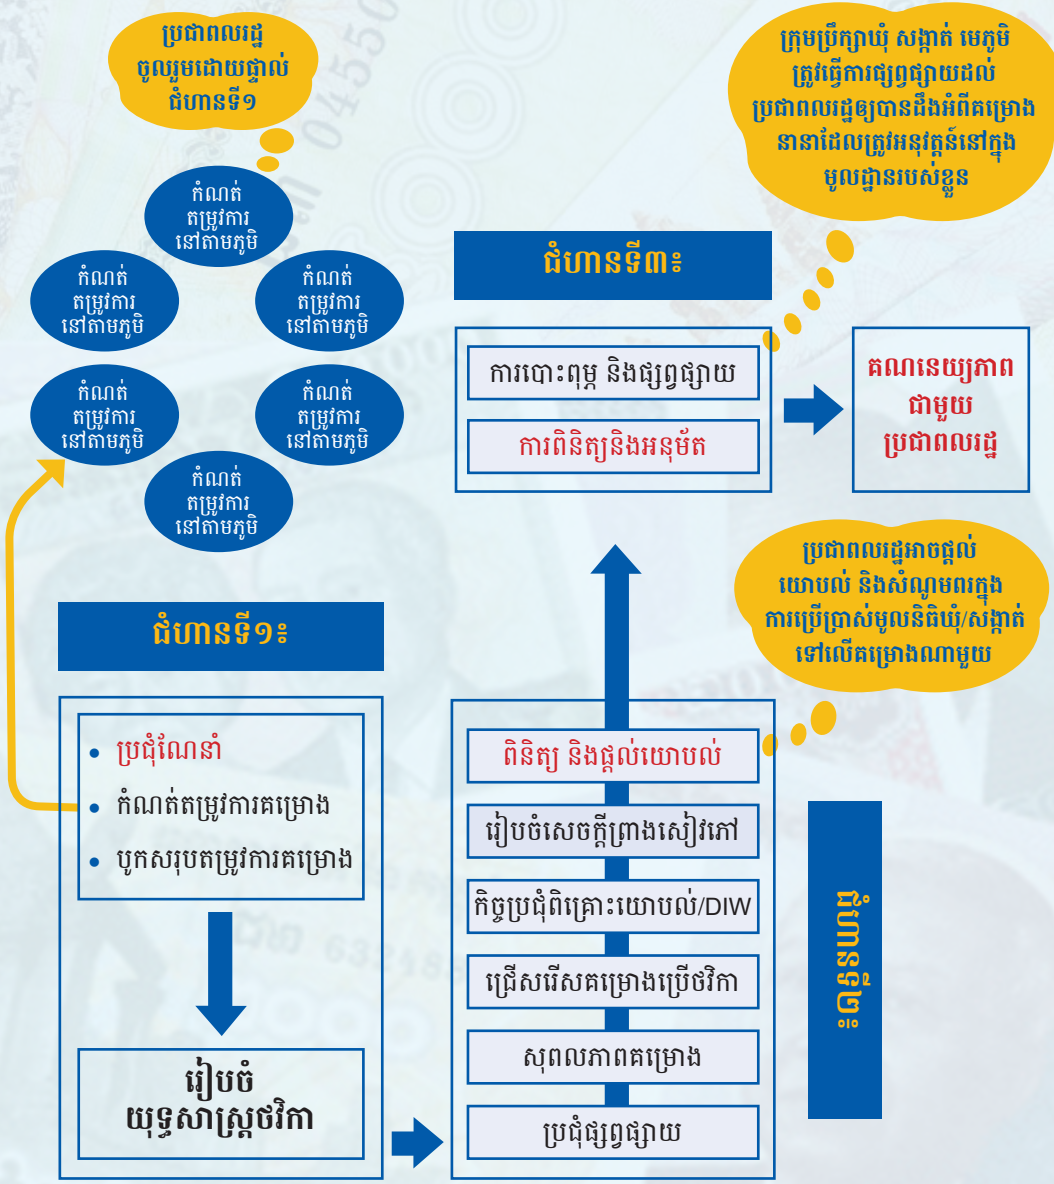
ប្រជាពលរដ្ឋចូលរួមដោយផ្ទាល់ ជំហានទី១

កំណត់តម្រូវការនៅតាមភូមិ

កំណត់តម្រូវការនៅតាមភូមិ

កំណត់តម្រូវការនៅតាមភូមិ

កំណត់តម្រូវការនៅតាមភូមិ

កំណត់តម្រូវការនៅតាមភូមិ

កំណត់តម្រូវការនៅតាមភូមិ

ក្រុមប្រឹក្សាឃុំ សង្កាត់ មេភូមិ ត្រូវធ្វើការផ្សព្វផ្សាយដល់ប្រជាពលរដ្ឋឲ្យបានដឹងអំពីគម្រោងនានាដែលត្រូវអនុវត្តន៍នៅក្នុងមូលដ្ឋានរបស់ខ្លួន

ជំហានទី៣៖

ការបោះពុម្ព និងផ្សព្វផ្សាយ

ការពិនិត្យនិងអនុម័ត

គណនេយ្យភាពជាមួយប្រជាពលរដ្ឋ

ប្រជាពលរដ្ឋអាចផ្តល់យោបល់ និងសំណូមពរក្នុងការប្រើប្រាស់មូលនិធិឃុំ/សង្កាត់ទៅលើគម្រោងណាមួយ

ជំហានទី១៖

• ប្រជុំណែនាំ
• កំណត់តម្រូវការគម្រោង
• បូកសរុបតម្រូវការគម្រោង

រៀបចំយុទ្ធសាស្រ្តថវិកា

ពិនិត្យ និងផ្តល់យោបល់

រៀបចំសេចក្តីព្រាងសៀវភៅ

កិច្ចប្រជុំពិគ្រោះយោបល់/DIW

ជ្រើសរើសគម្រោងប្រើថវិកា

សុពលភាពគម្រោង

ប្រជុំផ្សព្វផ្សាយ

ជំហានទី២៖